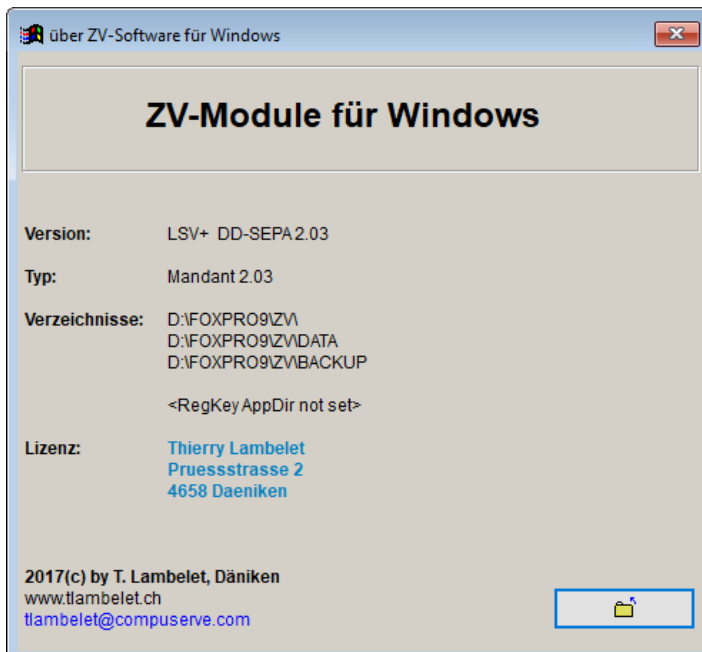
über ZV-Software für Windows

ZV-Module für Windows

Version: LSV+ DD-SEPA 2.03

Typ: Mandant 2.03

Verzeichnisse: D:\FOXPRO9\ZV\
D:\FOXPRO9\ZV\DATA
D:\FOXPRO9\ZV\BACKUP

<RegKey AppDir not set>

Lizenz: Thierry Lambelet
Pruessstrasse 2
4658 Daeniken

2017(c) by T. Lambelet, Däniken
www.tlambelet.ch
tlambelet@compuserve.com